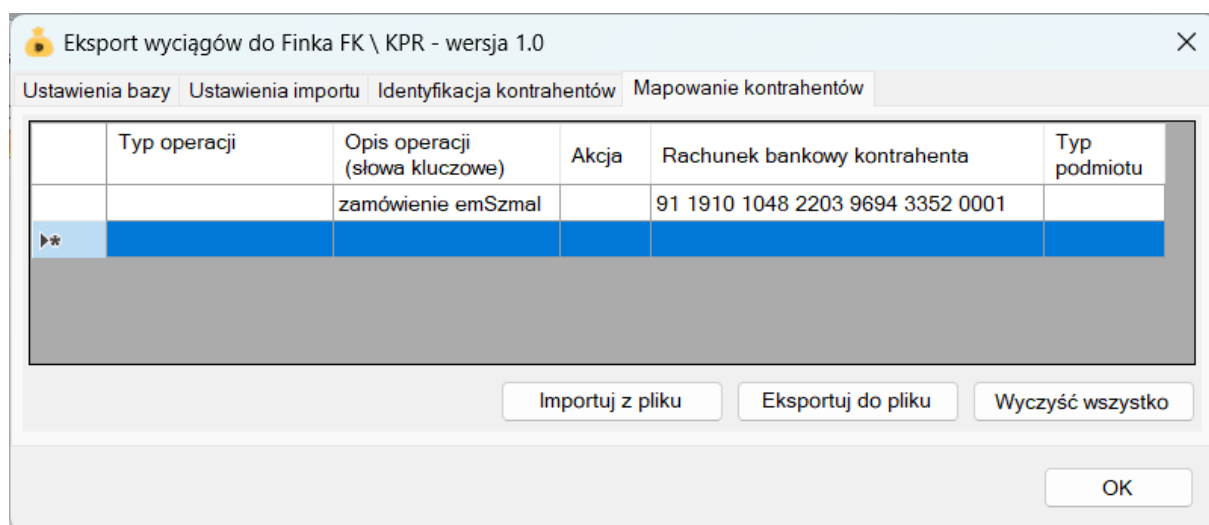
Eksport wyciągów do Finka FK \ KPR - wersja 1.0

Ustawienia bazy | Ustawienia importu | Identyfikacja kontrahentów | Mapowanie kontrahentów

| | Typ operacji | Opis operacji (słowa kluczowe) | Akcja | Rachunek bankowy kontrahenta | Typ podmiotu |
|---|---|---|---|---|---|
| | | zamówienie emSzmal | | 91 1910 1048 2203 9694 3352 0001 | |
| ▸* | | | | | |

Importuj z pliku | Eksportuj do pliku | Wyczyść wszystko

OK